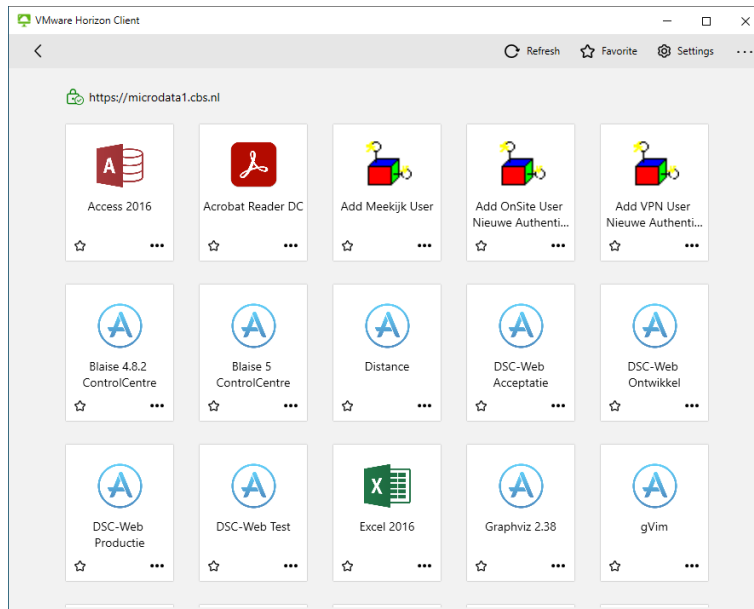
VMware Horizon Client

Refresh Favorite Settings ···

https://microdata1.cbs.nl

Access 2016

Acrobat Reader DC

Add Meekijk User

Add OnSite User Nieuwe Authenti...

Add VPN User Nieuwe Authenti...

Blaise 4.8.2 ControlCentre

Blaise 5 ControlCentre

Distance

DSC-Web Acceptatie

DSC-Web Ontwikkel

DSC-Web Productie

DSC-Web Test

Excel 2016

Graphviz 2.38

gVim